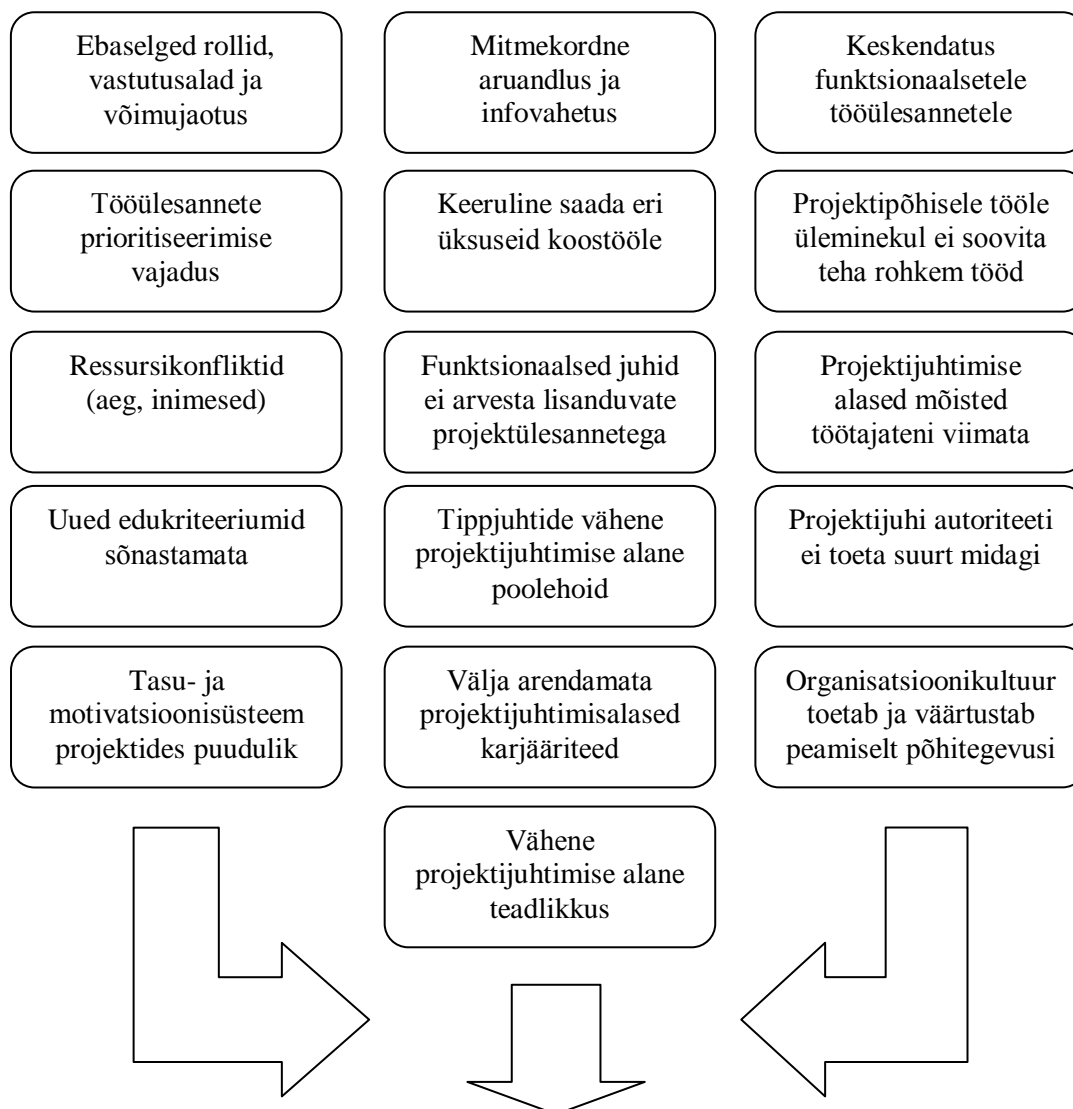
Ebaselged rollid, vastutusalad ja võimujaotus

Mitmekordne aruandlus ja infovahetus

Keskendatus funktsionaalsetele tööülesannetele

Tööülesannete prioritiseerimise vajadus

Keeruline saada eri üksuseid koostööle

Projektipõhisele tööle üleminekul ei soovita teha rohkem tööd

Ressursikonfliktid (aeg, inimesed)

Funktsionaalsed juhid ei arvesta lisanduvate projektülesannetega

Projektijuhtimise alased mõisted töötajateni viimata

Uued edukriteeriumid sõnastamata

Tippjuhtide vähene projektijuhtimise alane poolehoid

Projektijuhi autoriteeti ei toeta suurt midagi

Tasu- ja motivatsioonisüsteem projektides puudulik

Välja arendamata projektijuhtimisalased karjääriteed

Organisatsioonikultuur toetab ja väärtustab peamiselt põhitegevusi

Vähene projektijuhtimise alane teadlikkus